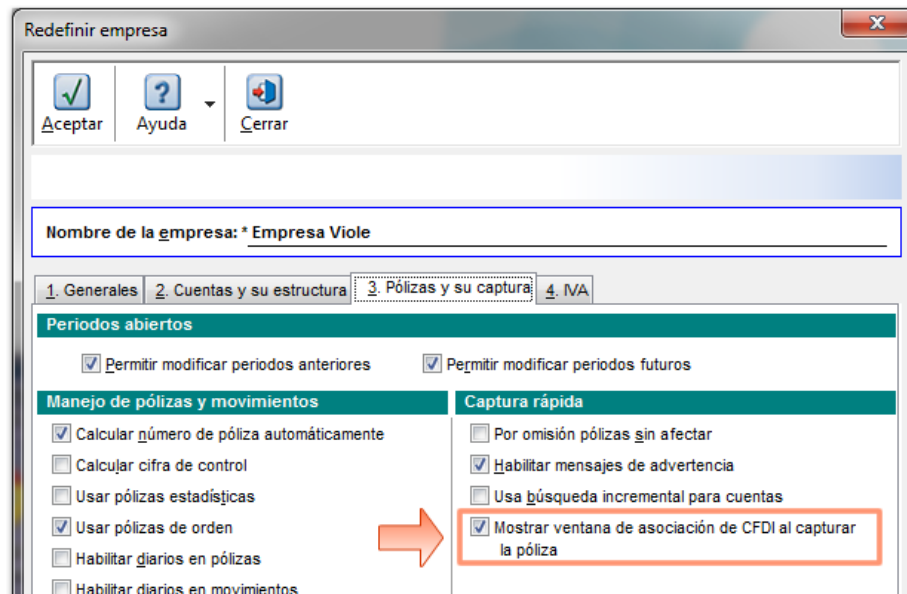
Redefinir empresa

Aceptar
Ayuda
Cerrar

Nombre de la empresa: * Empresa Viole

1. Generales
2. Cuentas y su estructura
3. Pólizas y su captura
4. IVA

Periodos abiertos

Permitir modificar periodos anteriores
Permitir modificar periodos futuros

Manejo de pólizas y movimientos

Calcular número de póliza automáticamente
Calcular cifra de control
Usar pólizas estadísticas
Usar pólizas de orden
Habilitar diarios en pólizas
Habilitar diarios en movimientos

Captura rápida

Por omisión pólizas sin afectar
Habilitar mensajes de advertencia
Usa búsqueda incremental para cuentas
Mostrar ventana de asociación de CFDI al capturar la póliza